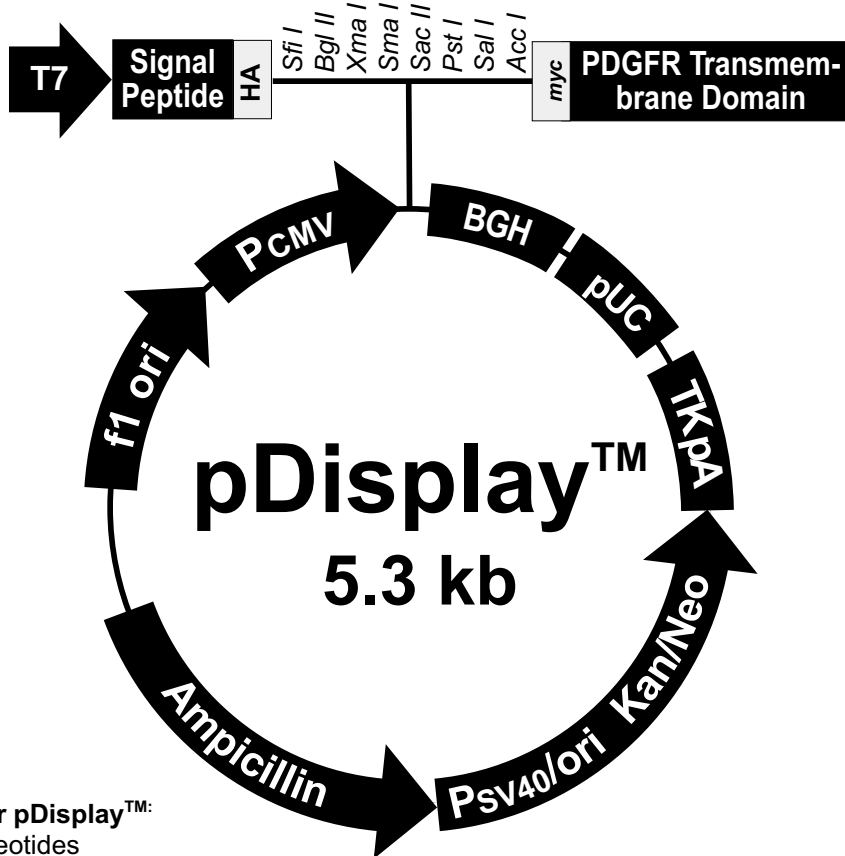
T7

Signal Peptide

HA

Sfi I
Bgl II
Xma I
Sma I
Sac II
Pst I
Sal I
Acc I

myc

PDGFR Transmembrane Domain

PCMV

BGH

pUC

TKpA

f1 ori

pDisplay™
5.3 kb

Kan/Neo

PSV40/ori

Ampicillin

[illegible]r pDisplay™:
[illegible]eotides